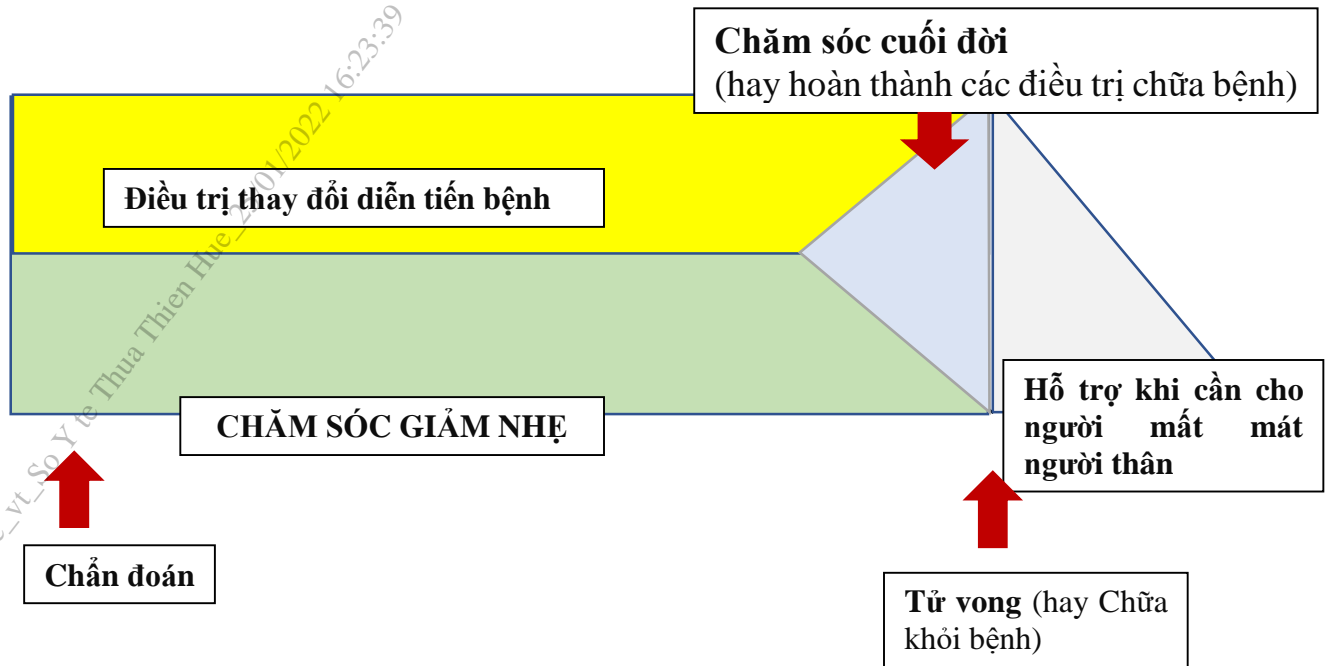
Chăm sóc cuối đời
(hay hoàn thành các điều trị chữa bệnh)

Điều trị thay đổi diễn tiến bệnh

CHĂM SÓC GIẢM NHẸ

Hỗ trợ khi cần cho người mất mát người thân

Chẩn đoán

Tử vong (hay Chữa khỏi bệnh)

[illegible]_vt_So Y te Thua Thien Hue_2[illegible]/01/2022 16:23:39